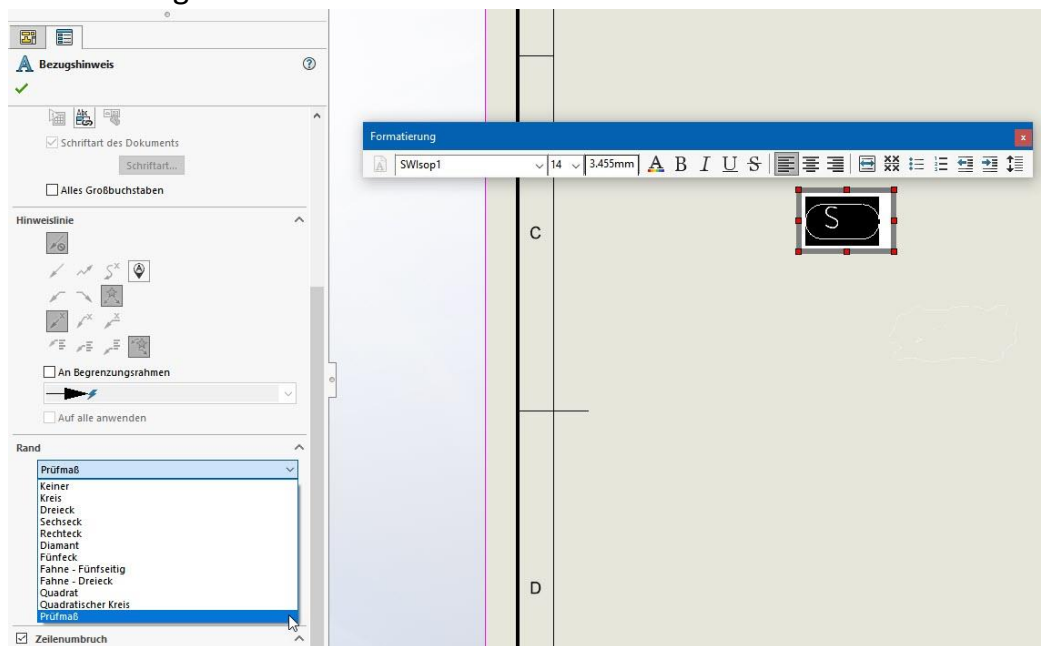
Bezugshinweis

Schriftart des Dokuments

Schriftart...

Alles Großbuchstaben

Hinweislinie

An Begrenzungsrahmen

Auf alle anwenden

Rand

Prüfmaß

Keiner
Kreis
Dreieck
Sechseck
Rechteck
Diamant
Fünfeck
Fahne - Fünfseitig
Fahne - Dreieck
Quadrat
Quadratischer Kreis
Prüfmaß

Zeilenumbruch

Formatierung

SWIsop1

14

3.455mm

A B I U S

C

S

D